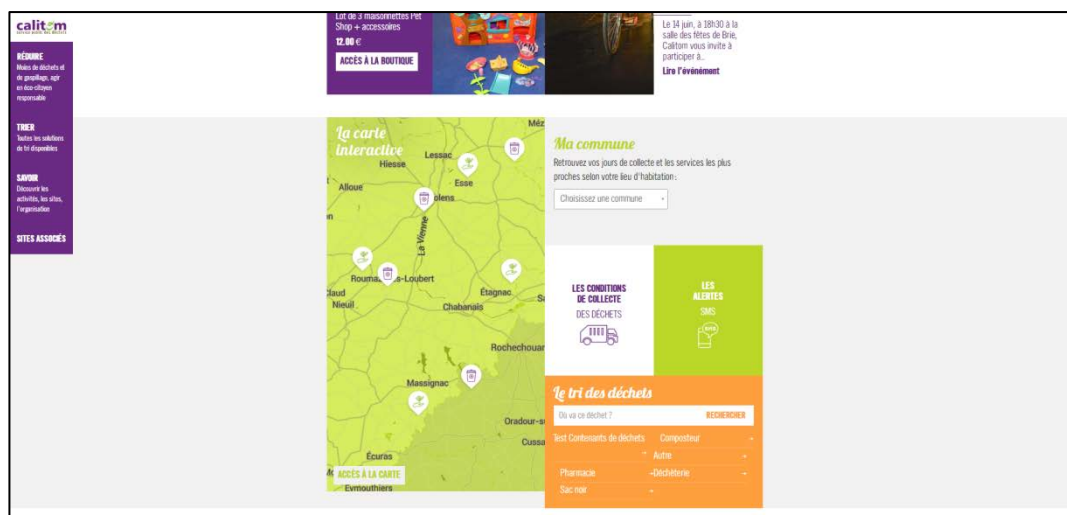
calitom
SERVICE PUBLIC DES DÉCHETS

RÉDUIRE
Moins de déchets et de gaspillage, agir en éco-citoyen responsable

TRIER
Toutes les solutions de tri disponibles

SAVOIR
Découvrir les activités, les sites, l'organisation

SITES ASSOCIÉS

Lot de 3 maisonnettes Pet Shop + accessoires
12.00 €
ACCÈS À LA BOUTIQUE

Le 14 juin, à 18h30 à la salle des fêtes de Brie, Calitom vous invite à participer à...
Lire l'événement

La carte interactive
Méz
Lessac
Hiesse
Esse
Alloue
olens
La Vienne
Roumaz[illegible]s-Loubert
laud
Étagnac
Nieuil
Chabanais
Rochechouar
Massignac
Oradour-s
Cussa
Écuras
Evmouthiers
ACCÈS À LA CARTE

Ma commune
Retrouvez vos jours de collecte et les services les plus proches selon votre lieu d'habitation :
Choisissez une commune

LES CONDITIONS DE COLLECTE
DES DÉCHETS

LES ALERTES
SMS

Le tri des déchets
Où va ce déchet ?
RECHERCHER
Test Contenants de déchets
Composteur
Autre
Pharmacie
Déchèterie
Sac noir